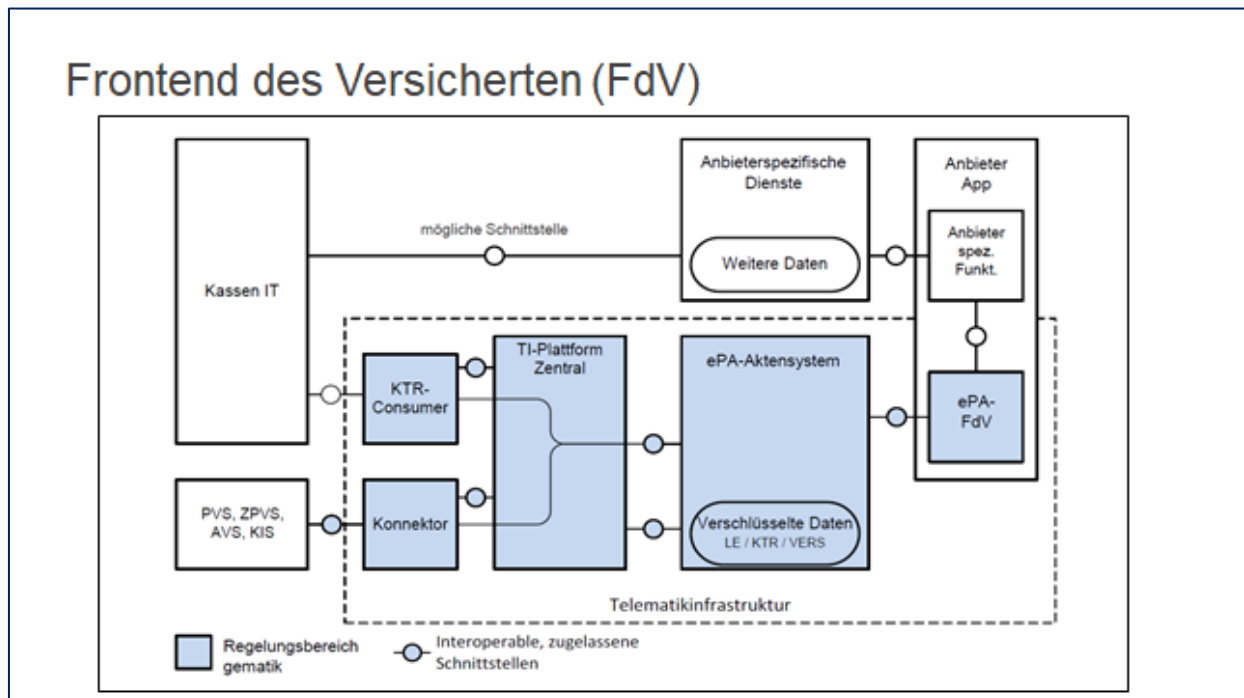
Frontend des Versicherten (FdV)

Kassen IT

mögliche Schnittstelle

Anbieterspezifische Dienste

Weitere Daten

Anbieter App

Anbieter spez. Funkt.

KTR-Consumer

TI-Plattform Zentral

ePA-Aktensystem

ePA-FdV

PVS, ZPVS, AVS, KIS

Konnektor

Verschlüsselte Daten
LE / KTR / VERS

Telematikinfrastruktur

Regelungsbereich gematik

Interoperable, zugelassene Schnittstellen